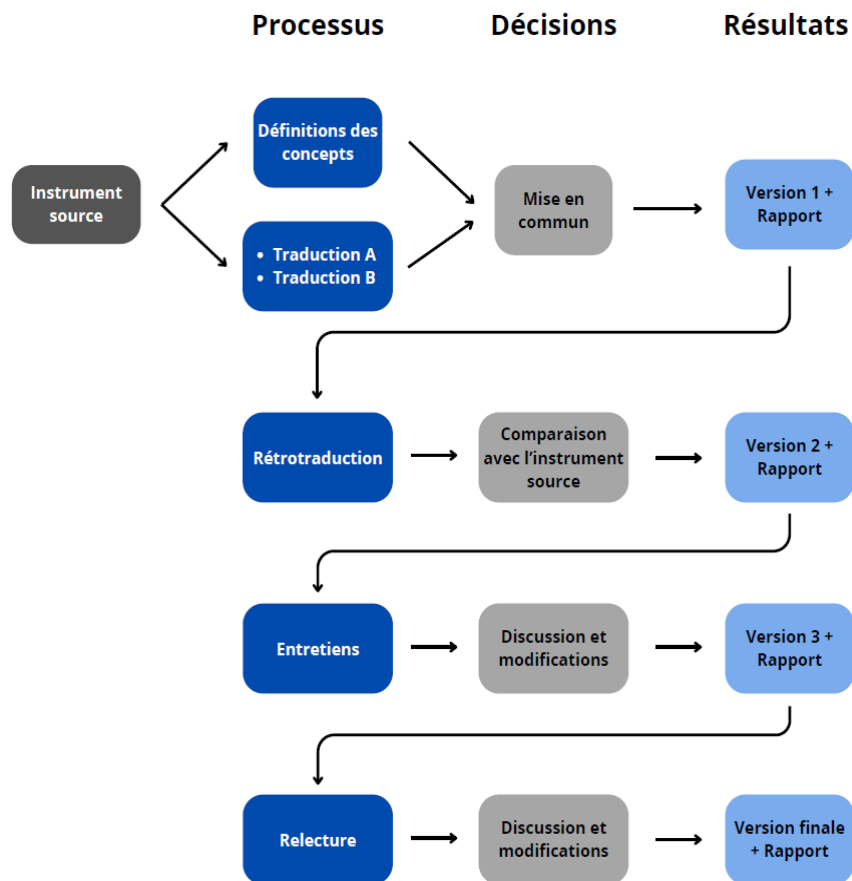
Processus

Décisions

Résultats

Instrument source

Définitions des concepts

• Traduction A
• Traduction B

Mise en commun

Version 1 + Rapport

Rétrotraduction

Comparaison avec l'instrument source

Version 2 + Rapport

Entretiens

Discussion et modifications

Version 3 + Rapport

Relecture

Discussion et modifications

Version finale + Rapport